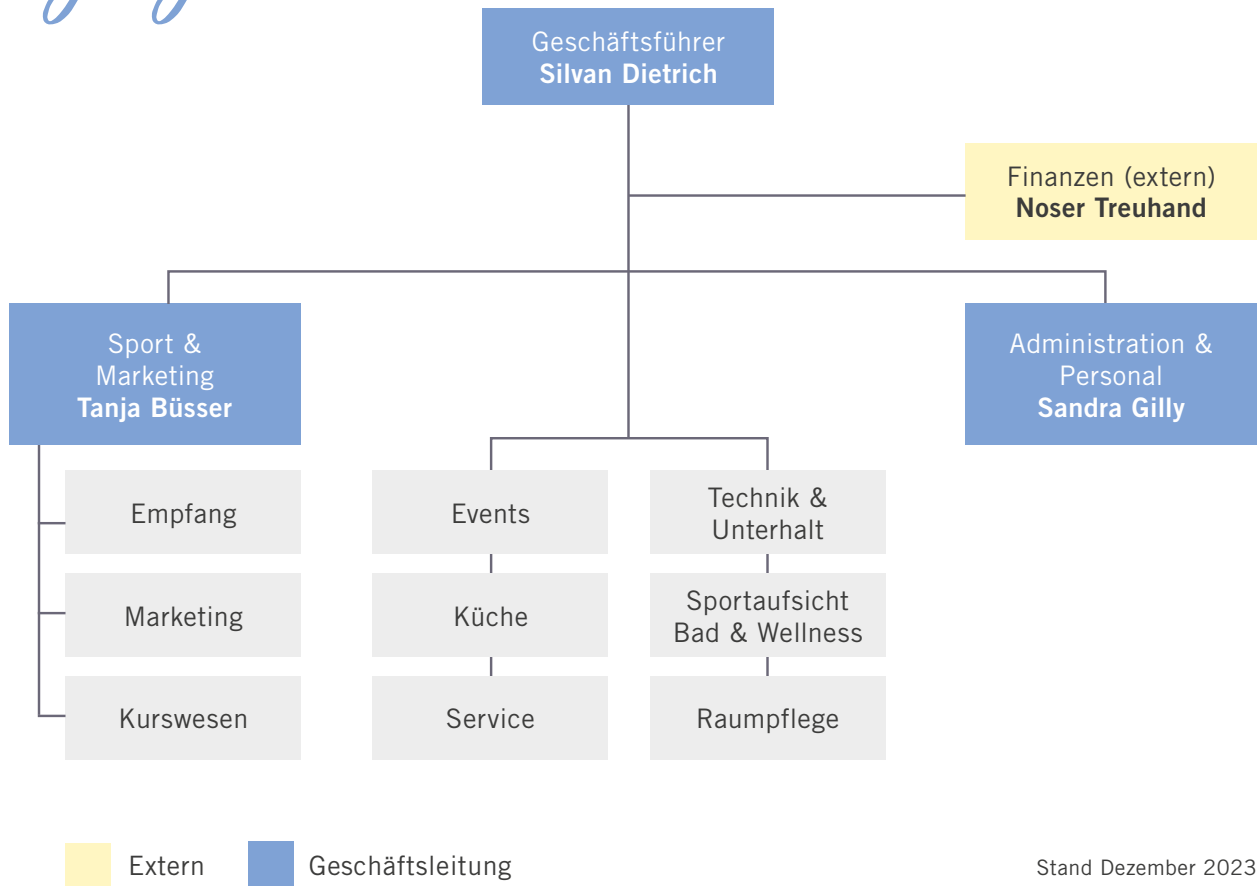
Geschäftsführer
**Silvan Dietrich**

Finanzen (extern)
**Noser Treuhand**

Sport & Marketing
**Tanja Büsser**

Administration & Personal
**Sandra Gilly**

Empfang

Marketing

Kurswesen

Events

Küche

Service

Technik & Unterhalt

Sportaufsicht Bad & Wellness

Raumpflege

Extern Geschäftsleitung

Stand Dezember 2023